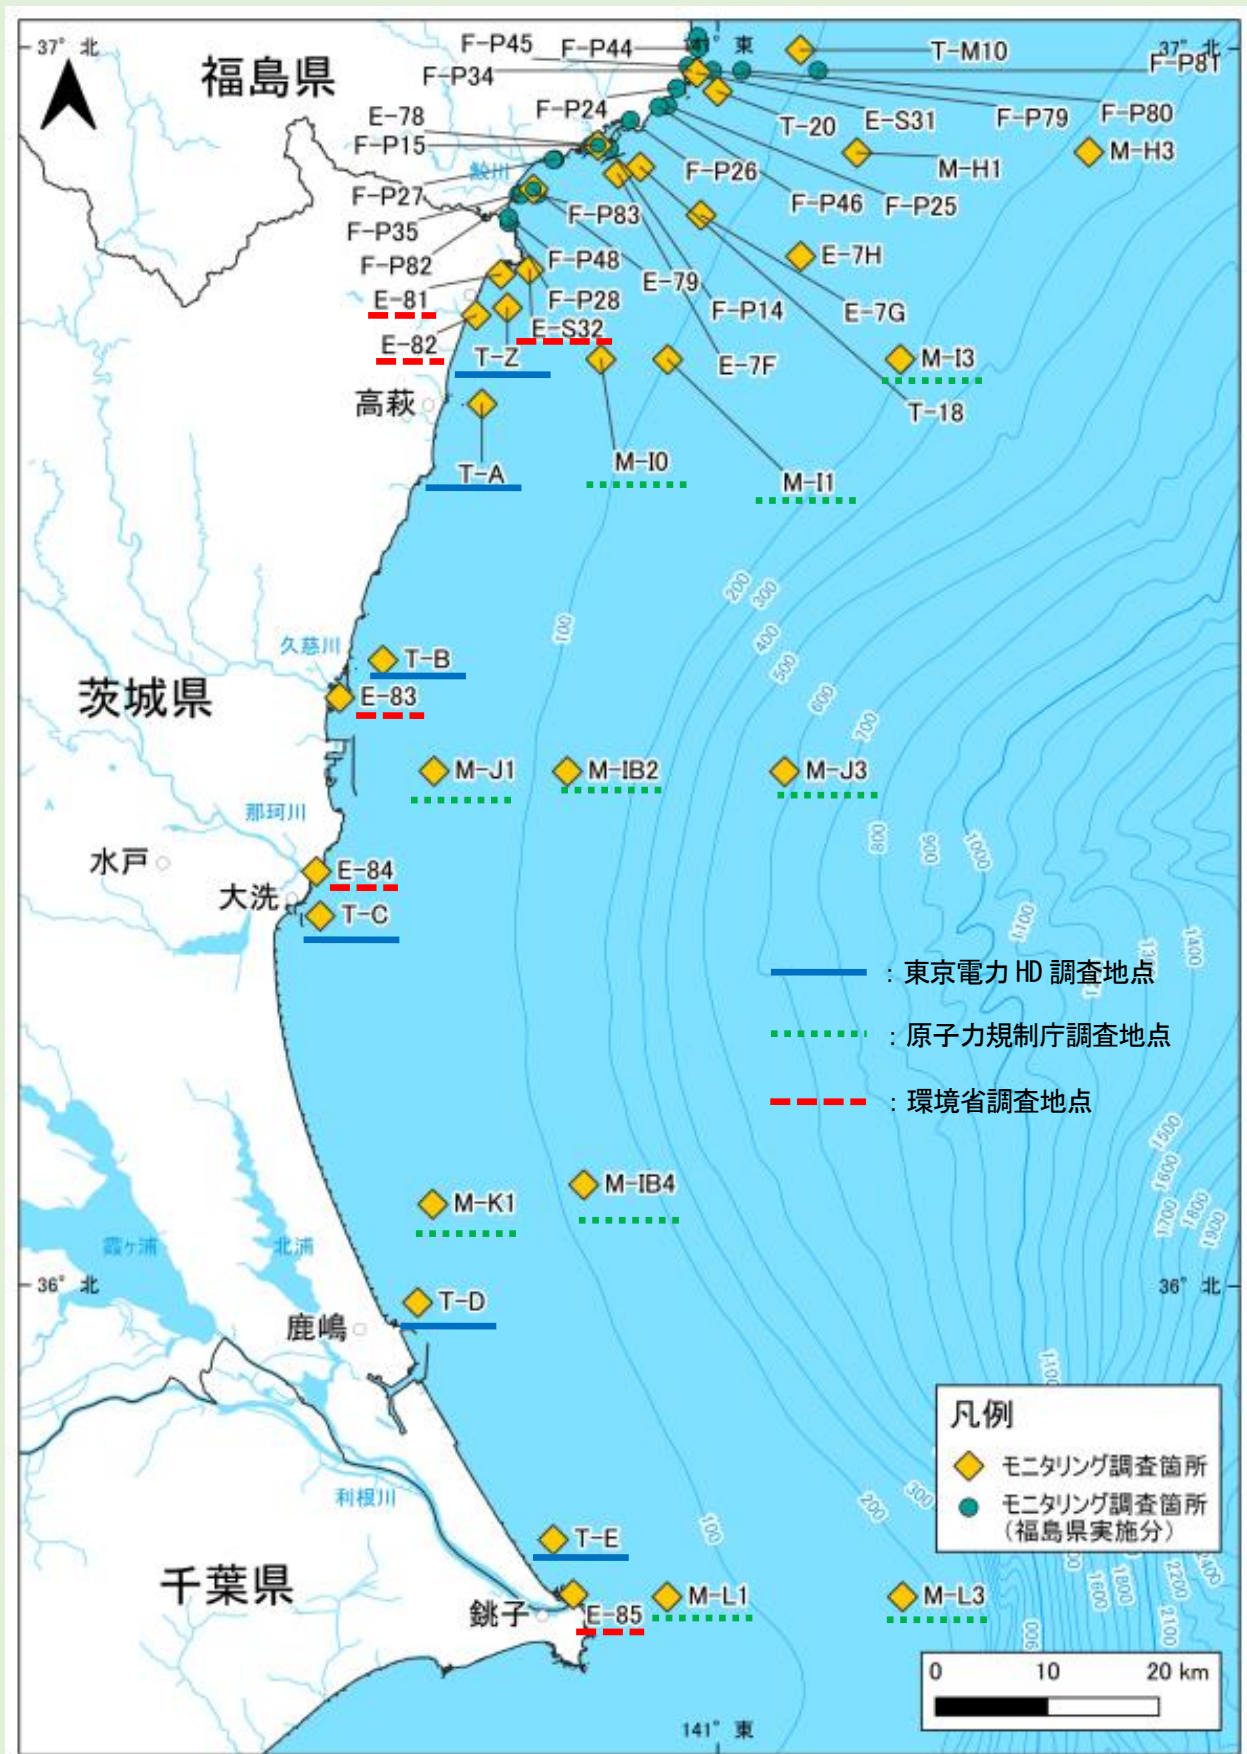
37° 北
福島県
F-P45
F-P44
F-P34
141° 東
T-M10
37° 北
F-P81
E-78
F-P24
T-20
E-S31
F-P79
F-P80
F-P15
鮫川
M-H1
M-H3
F-P26
F-P27
F-P46
F-P25
F-P35
F-P83
F-P82
F-P48
E-7H
E-81
E-79
F-P28
F-P14
E-7G
E-82
E-S32
T-Z
E-7F
M-I3
高萩
T-18
T-A
M-I0
M-I1
200
300
100
400
500
600
700
久慈川
T-B
茨城県
E-83
M-J1
M-IB2
M-J3
那珂川
800
900
1000
水戸
E-84
大洗
T-C
1100
1400
：東京電力 HD 調査地点
：原子力規制庁調査地点
：環境省調査地点
1500
1600
1700
1800
1900
M-K1
M-IB4
霞ヶ浦
北浦
36° 北
36° 北
T-D
鹿嶋
凡例
モニタリング調査箇所
モニタリング調査箇所（福島県実施分）
利根川
200
300
100
T-E
千葉県
M-L1
M-L3
銚子
E-85
0
10
20 km
141° 東